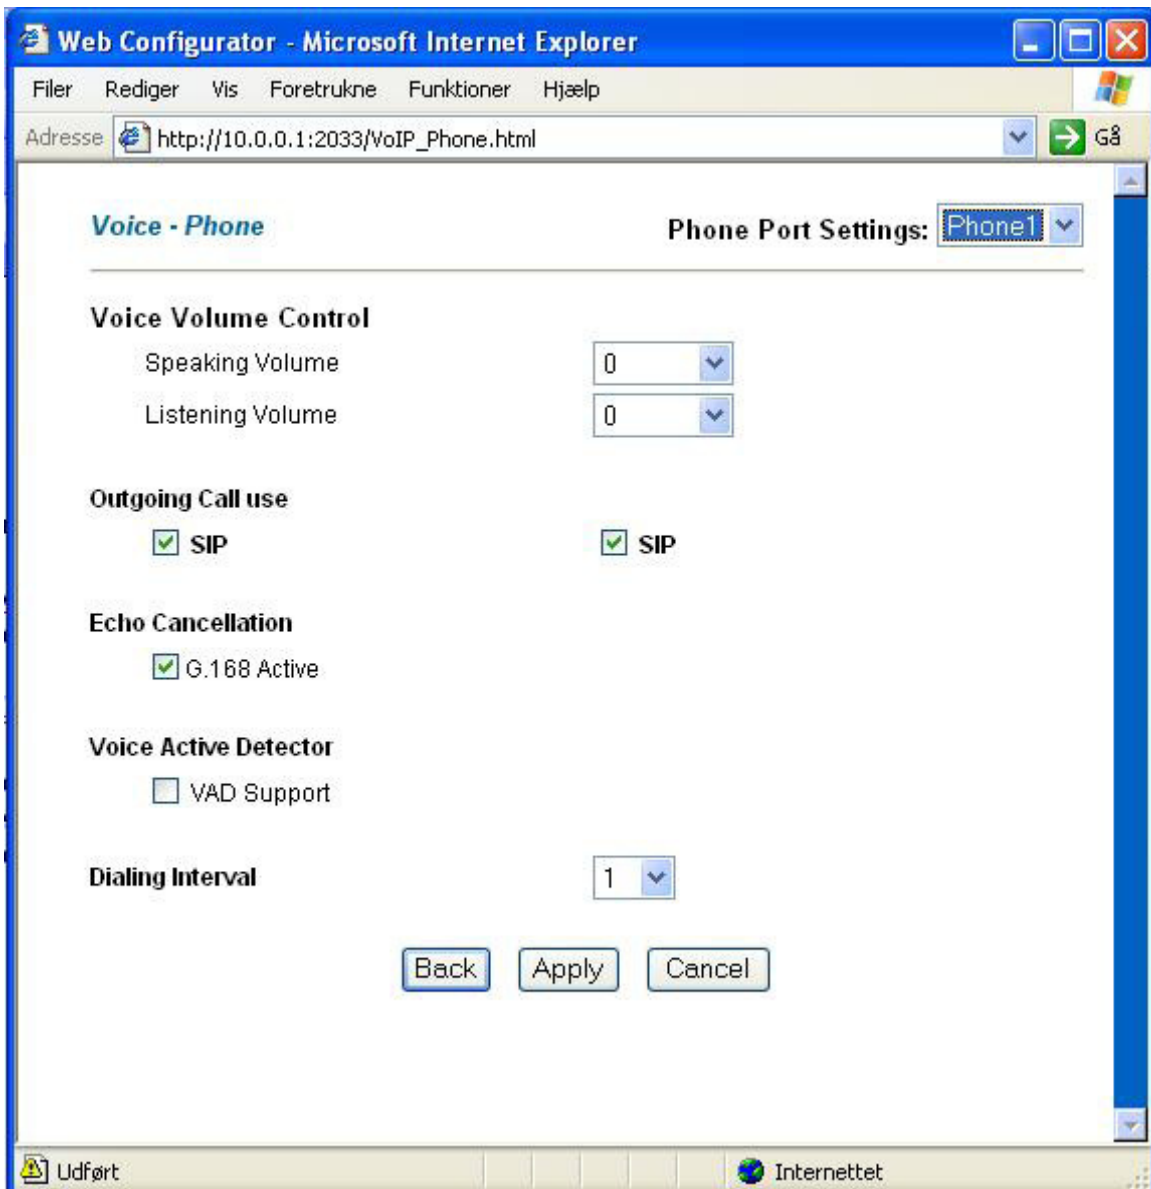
Web Configurator - Microsoft Internet Explorer

Filer Rediger Vis Foretrukne Funktioner Hjælp

Adresse http://10.0.0.1:2033/VoIP_Phone.html Gå

Voice - Phone

Phone Port Settings: Phone1

Voice Volume Control

Speaking Volume 0

Listening Volume 0

Outgoing Call use

SIP SIP

Echo Cancellation

G.168 Active

Voice Active Detector

VAD Support

Dialing Interval 1

Back Apply Cancel

Udført Internettet